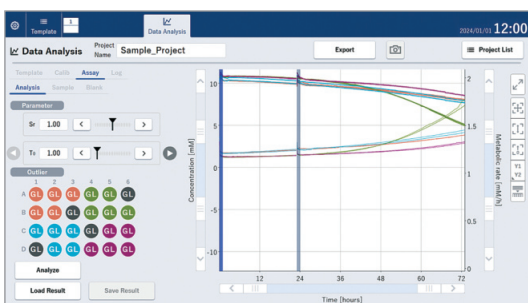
Template
Data Analysis
2024/01/01 12:00

Data Analysis
Project Name Sample_Project
Export
Project List

Template Calib Assay Log
Analysis Sample Blank

Parameter
Sr 1.00
Ts 1.00

Outlier
1 2 3 4 5 6
A GL GL GL GL GL GL
B GL GL GL GL GL GL
C GL GL GL GL GL GL
D GL GL GL GL GL GL

Analyze
Load Result
Save Result

Concentration [mM]
10
5
0
-5
-10
12 24 36 48 60 72
Time [hours]
Metabolic rate [mM/h]
2
1.5
1
0.5
0
Y1
Y2